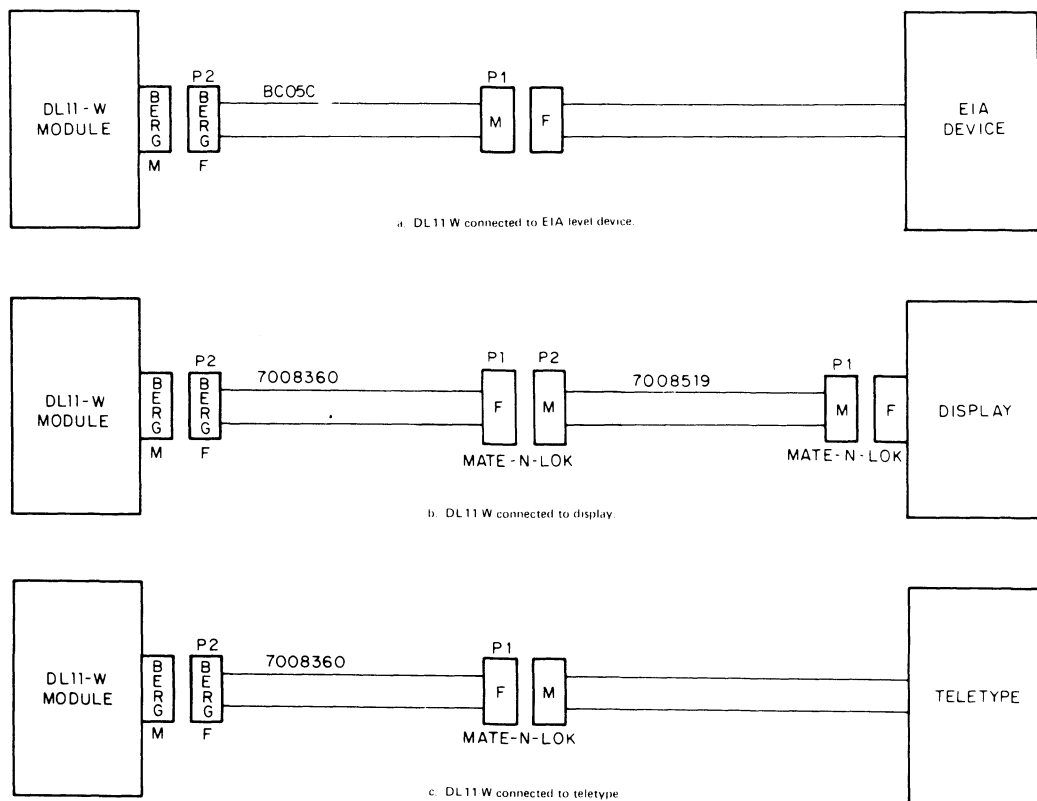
DL11-W MODULE

BERG M

P2 BERG F

BC05C

P1 M

F

EIA DEVICE

a. DL11 W connected to EIA level device.

DL11-W MODULE

BERG M

P2 BERG F

7008360

P1 F

P2 M

MATE-N-LOK

7008519

P1 M

F

MATE-N-LOK

DISPLAY

b. DL11 W connected to display.

DL11-W MODULE

BERG M

P2 BERG F

7008360

P1 F

M

MATE-N-LOK

TELETYPE

c. DL11 W connected to teletype.